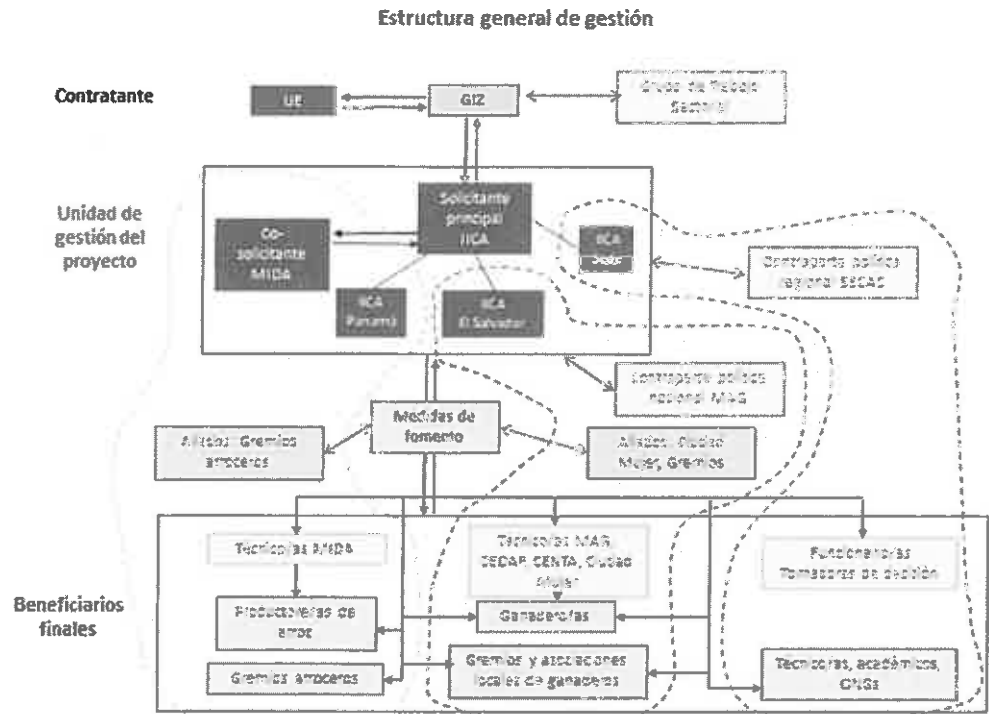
Estructura general de gestión

Contratante

UE

GIZ

Grupo de Trabajo Sectorial

Unidad de gestión del proyecto

Solicitante principal IICA

Co-solicitante MIDA

IICA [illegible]

IICA Panamá

IICA El Salvador

Contraparte política regional SECAC

Contraparte política nacional MAG

Medidas de fomento

Aliados: Gremios arroceros

Aliados: Ciudad Mujer, Gremios

Técnicos/as MIDA

Técnicos/as MAG, CEDAF, CENTA, Ciudad Mujer

Funcionarios/as Tomadores de decisión

Beneficiarios finales

Productores/as de arroz

Ganaderos/as

Gremios arroceros

Gremios y asociaciones locales de ganaderos

Técnicos/as, académicos, ONGs